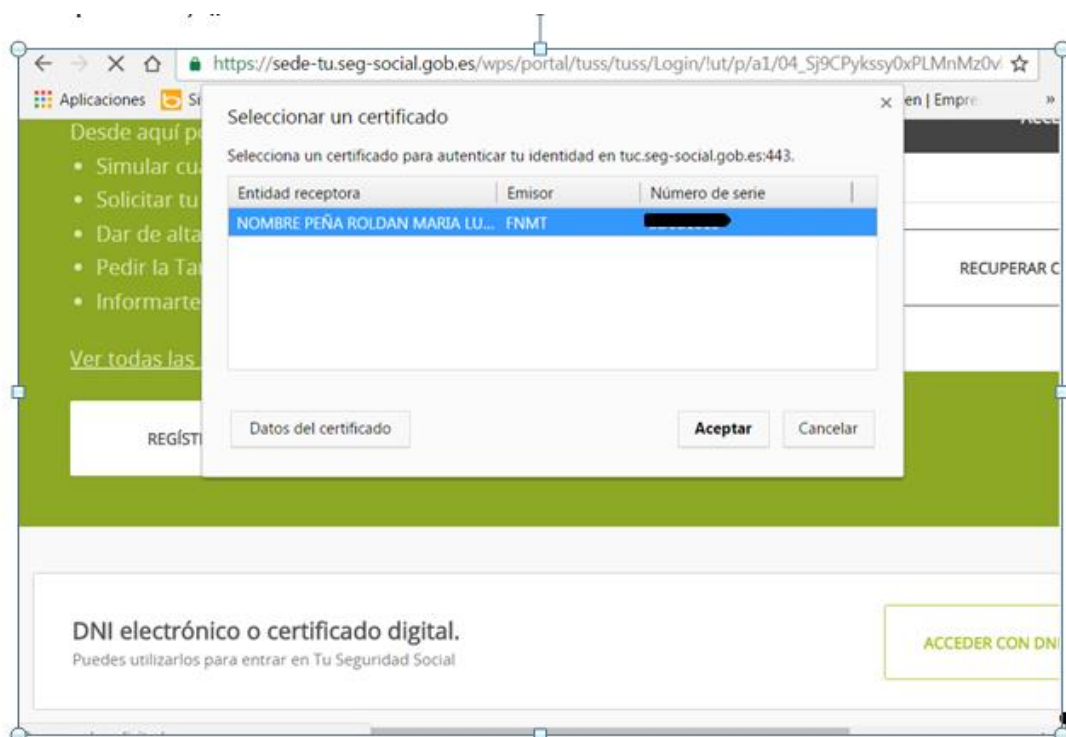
https://sede-tu.seg-social.gob.es/wps/portal/tuss/tuss/Login/!ut/p/a1/04_Sj9CPykssy0xPLMnMz0v

Aplicaciones Si

en | Empre

Desde aquí p

• Simular cu
• Solicitar tu
• Dar de alta
• Pedir la Ta
• Informarte

Ver todas las

REGÍST

RECUPERAR C

Seleccionar un certificado

Selecciona un certificado para autenticar tu identidad en tuc.seg-social.gob.es:443.

| Entidad receptora | Emisor | Número de serie |
|---|---|---|
| NOMBRE PEÑA ROLDAN MARIA LU... | FNMT | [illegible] |

Datos del certificado

Aceptar

Cancelar

DNI electrónico o certificado digital.

Puedes utilizarlos para entrar en Tu Seguridad Social

ACCEDER CON DNI